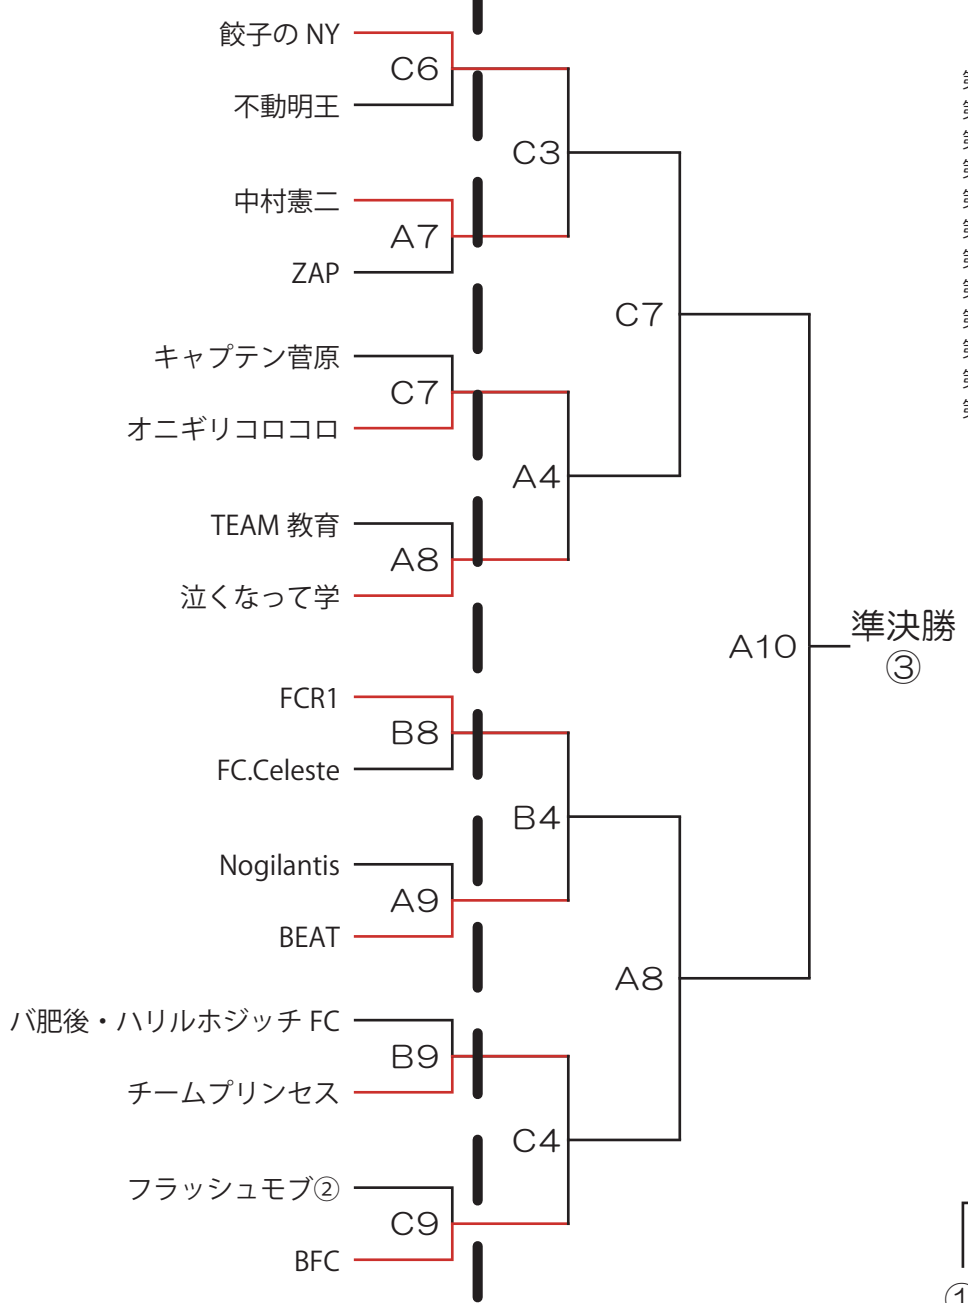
餃子の NY
C6
不動明王
C3
中村憲二
A7
ZAP
C7
キャプテン菅原
C7
オニギリコロコロ
A4
TEAM 教育
A8
泣くなって学
A10
準決勝
③
FCR1
B8
FC.Celeste
B4
Nogilantis
A9
BEAT
A8
バ肥後・ハリルホジッチ FC
B9
チームプリンセス
C4
フラッシュモブ②
C9
BFC